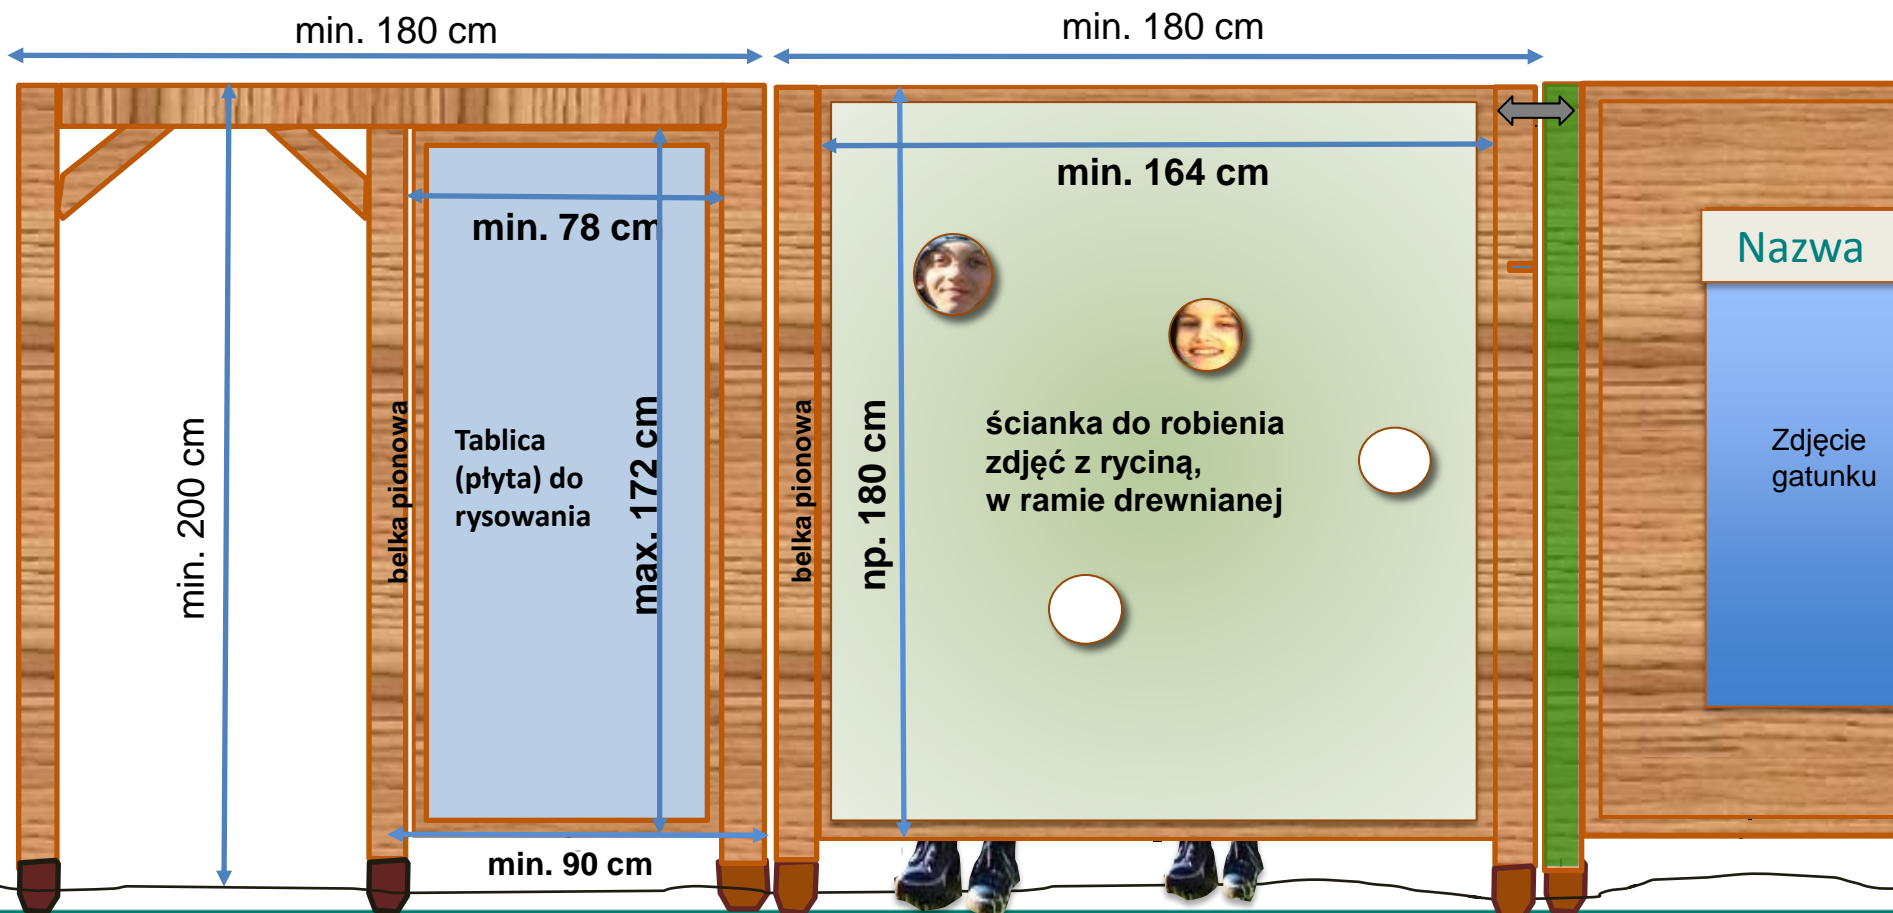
min. 180 cm

min. 180 cm

min. 164 cm

min. 78 cm

Nazwa

min. 200 cm

belka pionowa

Tablica (płyta) do rysowania

max. 172 cm

belka pionowa

np. 180 cm

ścianka do robienia zdjęć z ryciną, w ramie drewnianej

Zdjęcie gatunku

min. 90 cm